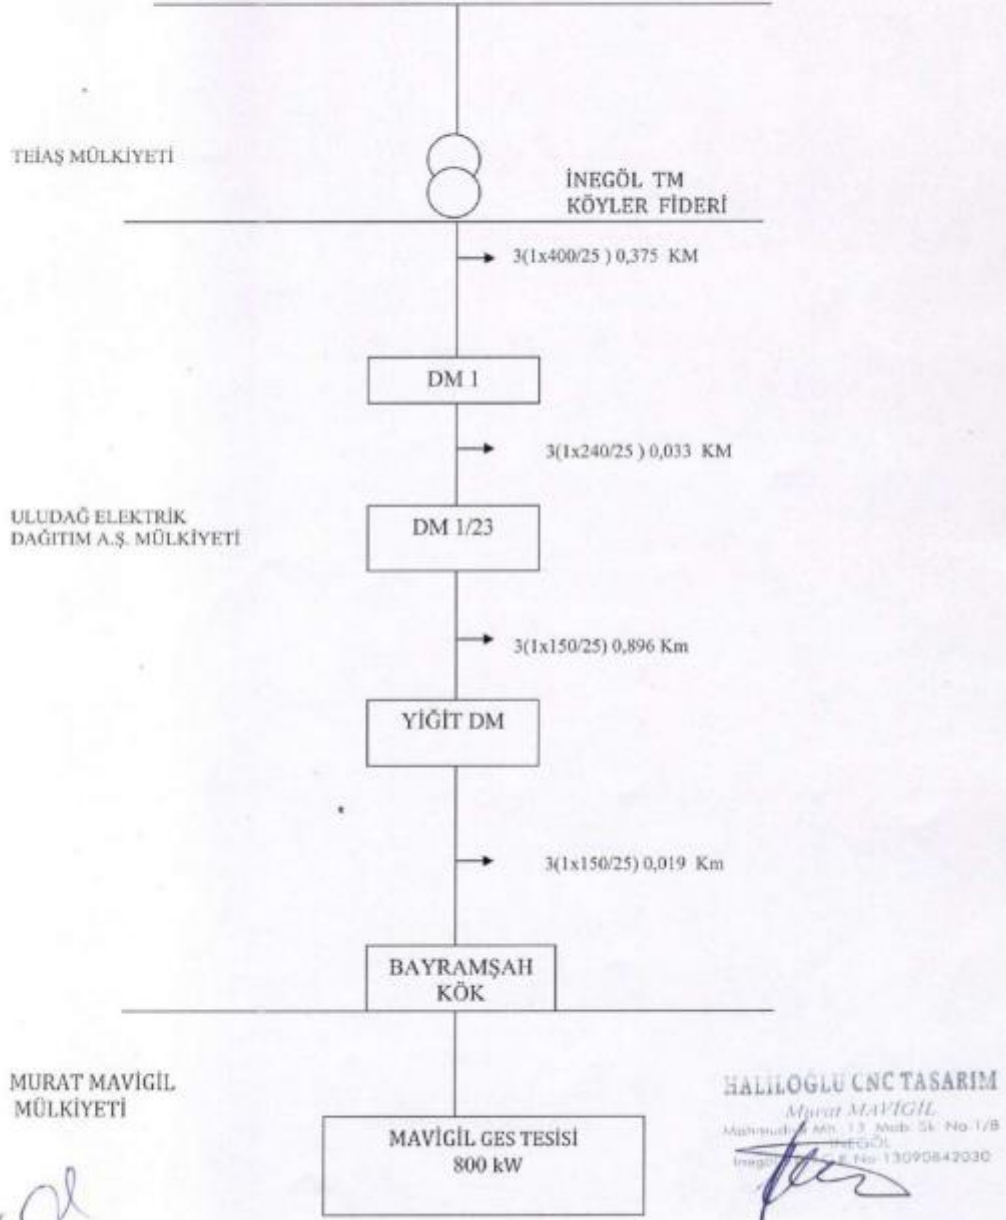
TEİAŞ MÜLKİYETİ

İNEGÖL TM
KÖYLER FİDERİ

3(1x400/25 ) 0,375 KM

DM 1

3(1x240/25 ) 0,033 KM

ULUDAĞ ELEKTRİK
DAĞITIM A.Ş. MÜLKİYETİ

DM 1/23

3(1x150/25) 0,896 Km

YİĞİT DM

3(1x150/25) 0,019 Km

BAYRAMŞAH
KÖK

MURAT MAVİGİL
MÜLKİYETİ

MAVİGİL GES TESİSİ
800 kW

HALİLOĞLU CNC TASARIM
Murat MAVİGİL
Mahmudiye Mh. 13. Mub. Sk. No:1/B
İNEGÖL
İnegöl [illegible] No 13090842030